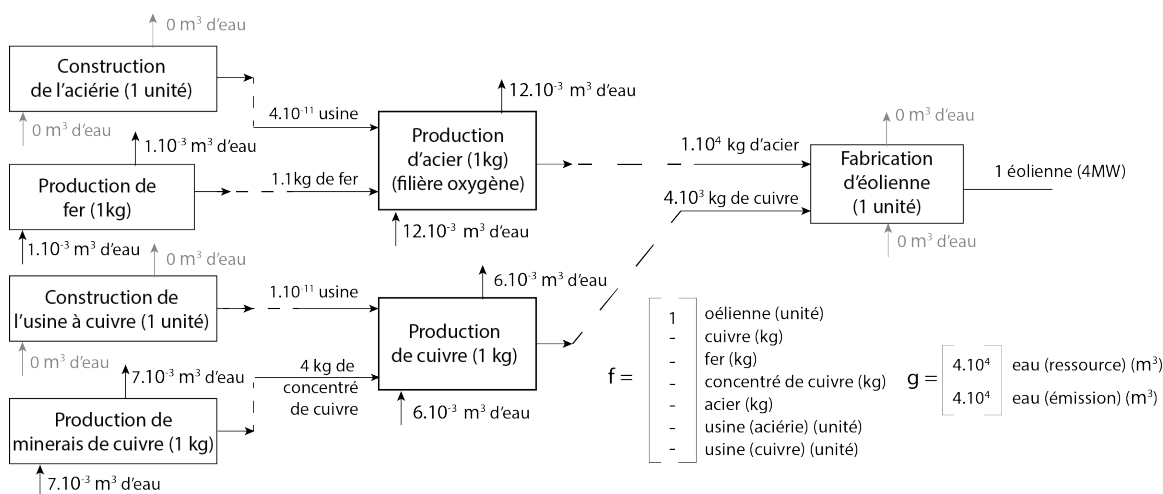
0 m³ d'eau

Construction de l'aciérie (1 unité)

0 m³ d'eau

4.10$^{-11}$ usine

$12.10^{-3}$ m³ d'eau

$1.10^{-3}$ m³ d'eau

Production d'acier (1kg) (filière oxygène)

Production de fer (1kg)

1.1kg de fer

$12.10^{-3}$ m³ d'eau

$1.10^{-3}$ m³ d'eau

0 m³ d'eau

Construction de l'usine à cuivre (1 unité)

$1.10^{-11}$ usine

0 m³ d'eau

$6.10^{-3}$ m³ d'eau

Production de cuivre (1 kg)

$7.10^{-3}$ m³ d'eau

4 kg de concentré de cuivre

Production de minerais de cuivre (1 kg)

$6.10^{-3}$ m³ d'eau

$7.10^{-3}$ m³ d'eau

0 m³ d'eau

$1.10^{4}$ kg d'acier

$4.10^{3}$ kg de cuivre

Fabrication d'éolienne (1 unité)

1 éolienne (4MW)

0 m³ d'eau

f =
| | |
|---|---|
| 1 | oélienne (unité) |
| - | cuivre (kg) |
| - | fer (kg) |
| - | concentré de cuivre (kg) |
| - | acier (kg) |
| - | usine (aciérie) (unité) |
| - | usine (cuivre) (unité) |

g =
| | |
|---|---|
| $4.10^{4}$ | eau (ressource) (m³) |
| $4.10^{4}$ | eau (émission) (m³) |